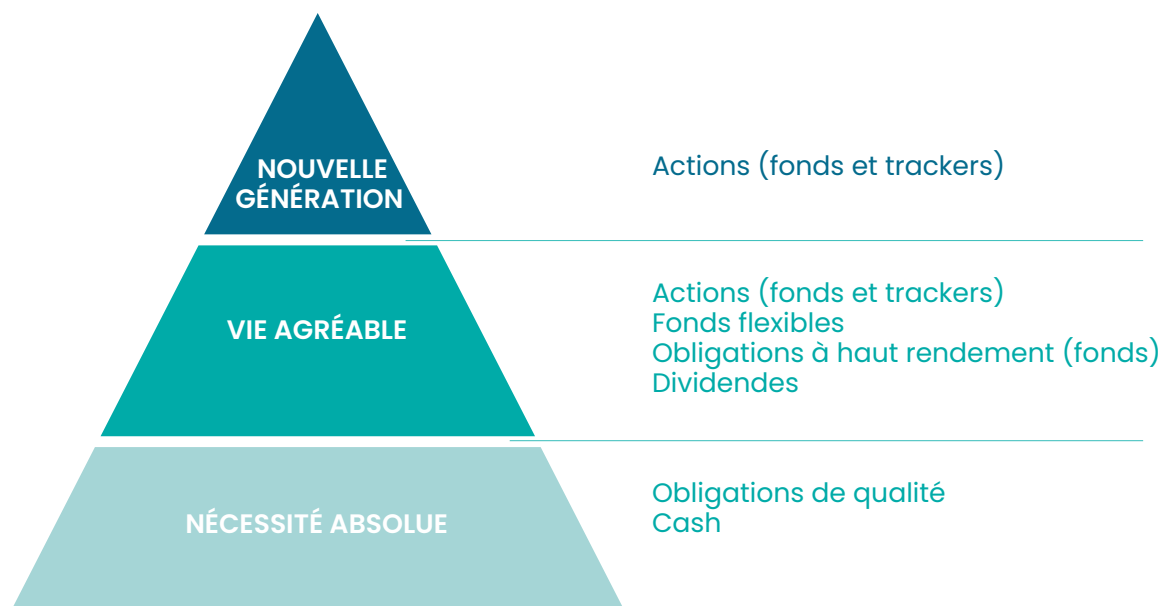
NOUVELLE GÉNÉRATION

Actions (fonds et trackers)

VIE AGRÉABLE

Actions (fonds et trackers)
Fonds flexibles
Obligations à haut rendement (fonds)
Dividendes

NÉCESSITÉ ABSOLUE

Obligations de qualité
Cash